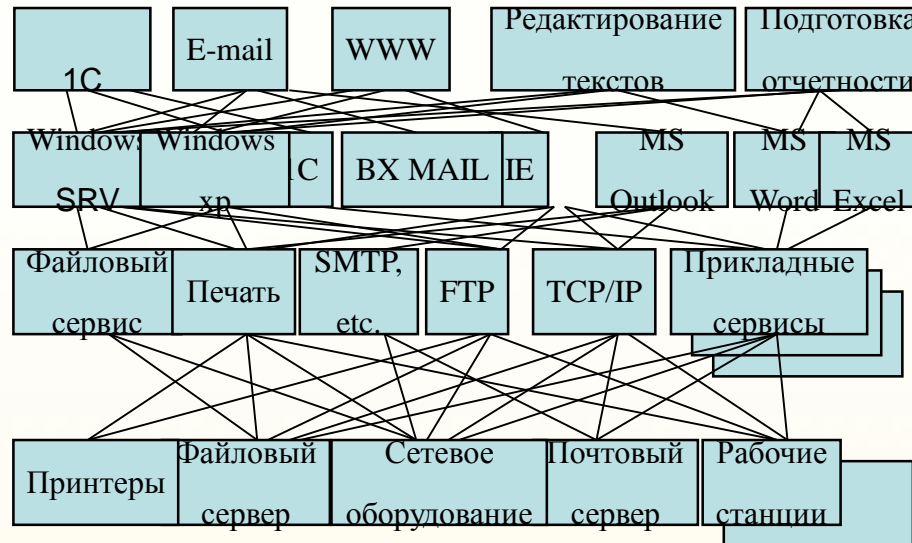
1С

E-mail

WWW

Редактирование текстов

Подготовка отчетности

Windows SRV

Windows xp

1С

BX MAIL

IE

MS Outlook

MS Word

MS Excel

Файловый сервис

Печать

SMTP, etc.

FTP

TCP/IP

Прикладные сервисы

Принтеры

Файловый сервер

Сетевое оборудование

Почтовый сервер

Рабочие станции